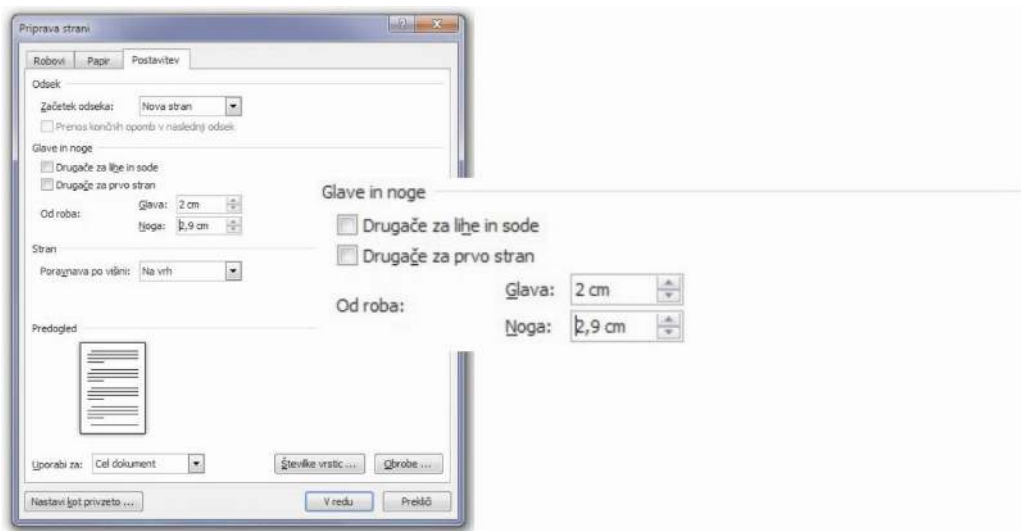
Priprava strani

Robovi | Papir | Postavitev

Odsek

Začetek odseka: Nova stran

Prenos končnih opomb v naslednji odsek

Glave in noge

Drugače za lihe in sode

Drugače za prvo stran

Od roba: Glava: 2 cm

Noga: 2,9 cm

Stran

Poravnava po višini: Na vrh

Predogled

Uporabi za: Cel dokument

Številke vrstic ... | Obrobe ...

Nastavi kot privzeto ... | V redu | Prekliči

Glave in noge

Drugače za lihe in sode

Drugače za prvo stran

Od roba: Glava: 2 cm

Noga: 2,9 cm